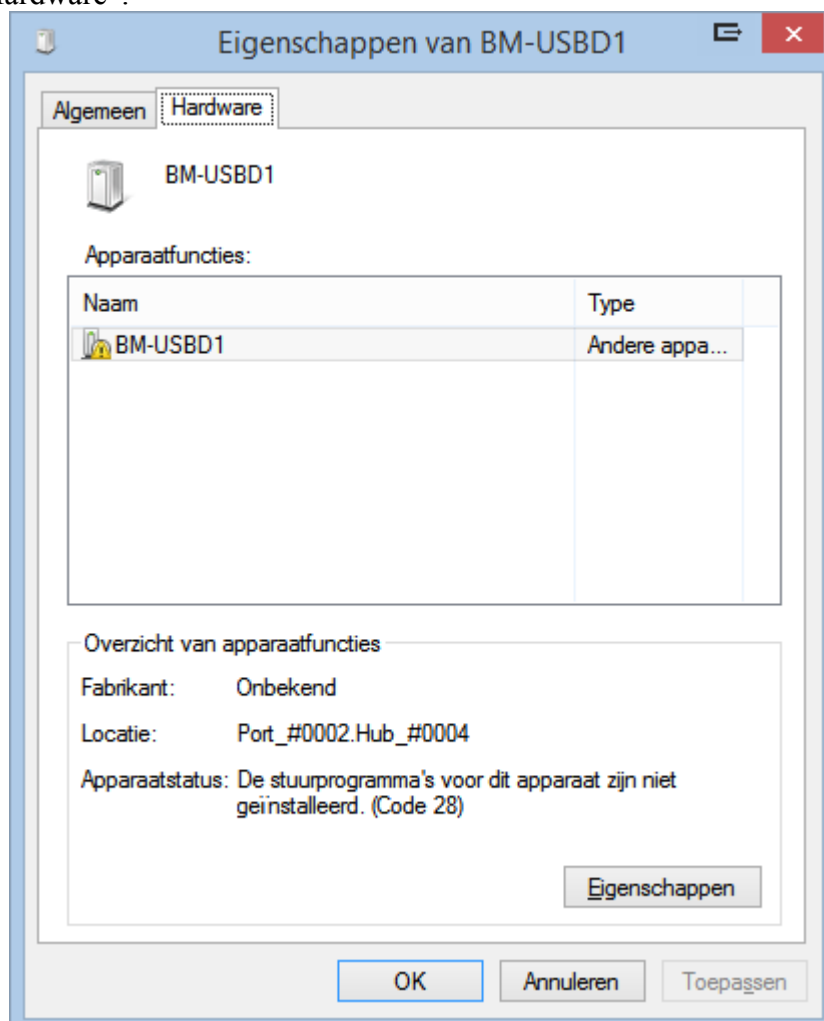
ardware".

Eigenschappen van BM-USBD1

Algemeen | Hardware

BM-USBD1

Apparaatfuncties:

| Naam | Type |
|---|---|
| BM-USBD1 | Andere appa... |

Overzicht van apparaatfuncties

Fabrikant: Onbekend

Locatie: Port_#0002.Hub_#0004

Apparaatstatus: De stuurprogramma's voor dit apparaat zijn niet geïnstalleerd. (Code 28)

Eigenschappen

OK Annuleren Toepassen